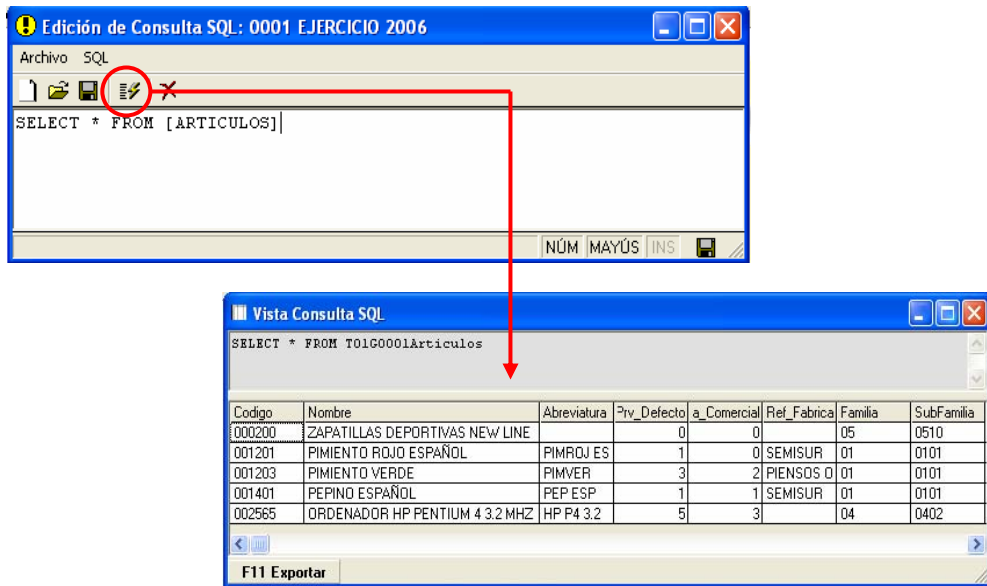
Edición de Consulta SQL: 0001 EJERCICIO 2006

Archivo SQL

SELECT * FROM [ARTICULOS]

NÚM MAYÚS INS

Vista Consulta SQL

SELECT * FROM T01G0001Articulos

| Codigo | Nombre | Abreviatura | Prv_Defecto | a_Comercial | Ref_Fabrica | Familia | SubFamilia |
|---|---|---|---|---|---|---|---|
| 000200 | ZAPATILLAS DEPORTIVAS NEW LINE | | 0 | 0 | | 05 | 0510 |
| 001201 | PIMIENTO ROJO ESPAÑOL | PIMROJ ES | 1 | 0 | SEMISUR | 01 | 0101 |
| 001203 | PIMIENTO VERDE | PIMVER | 3 | 2 | PIENSOS O | 01 | 0101 |
| 001401 | PEPINO ESPAÑOL | PEP ESP | 1 | 1 | SEMISUR | 01 | 0101 |
| 002565 | ORDENADOR HP PENTIUM 4 3.2 MHZ | HP P4 3.2 | 5 | 3 | | 04 | 0402 |

F11 Exportar